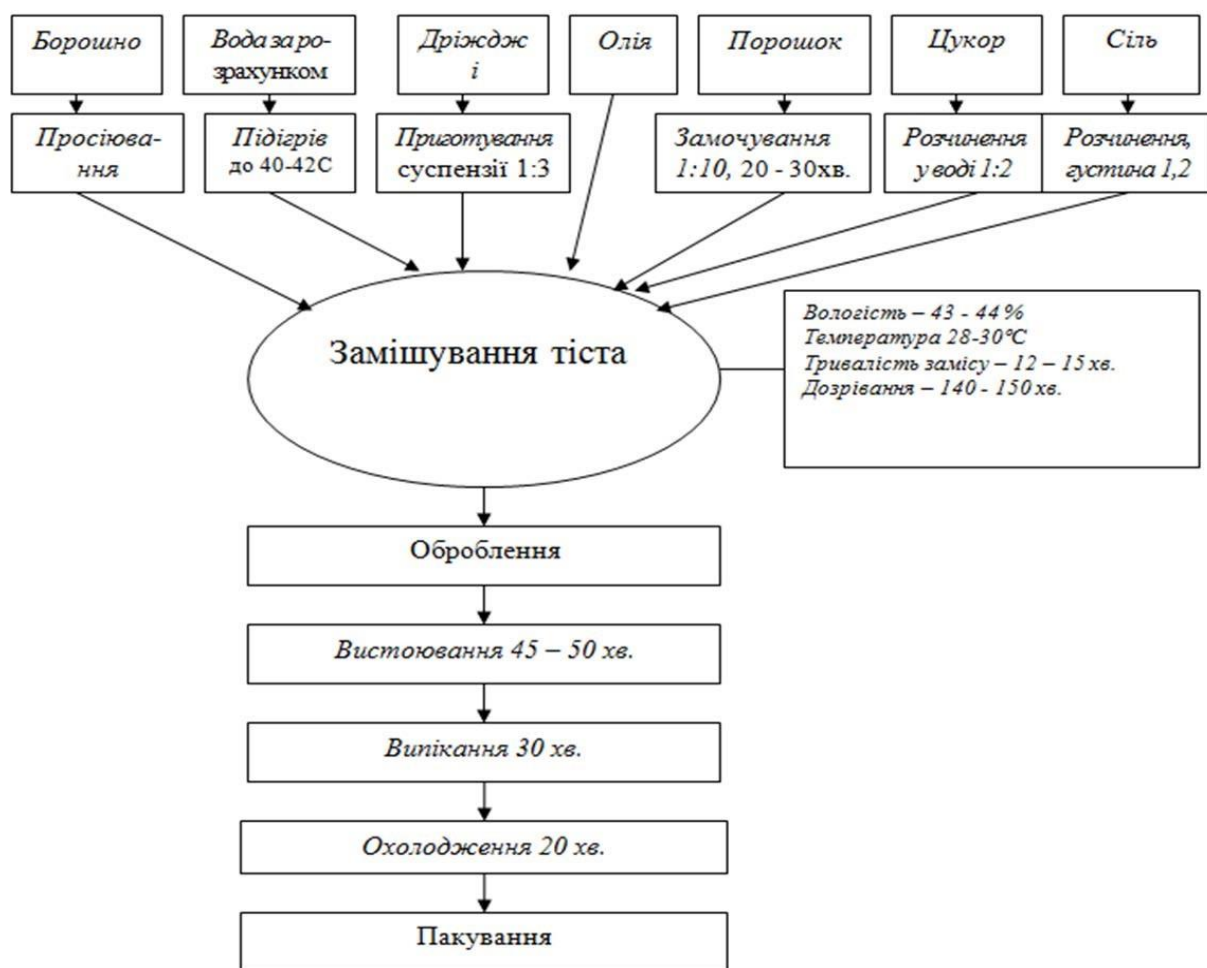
Борошно

Вода за розрахунком

Дріжджі

Олія

Порошок

Цукор

Сіль

Просіювання

Підігрів до 40-42С

Приготування суспензії 1:3

Замочування 1:10, 20 - 30хв.

Розчинення у воді 1:2

Розчинення, густина 1,2

Замішування тіста

Вологість – 43 - 44 %
Температура 28-30°С
Тривалість замісу – 12 – 15 хв.
Дозрівання – 140 - 150 хв.

Оброблення

Вистоювання 45 – 50 хв.

Випікання 30 хв.

Охолодження 20 хв.

Пакування